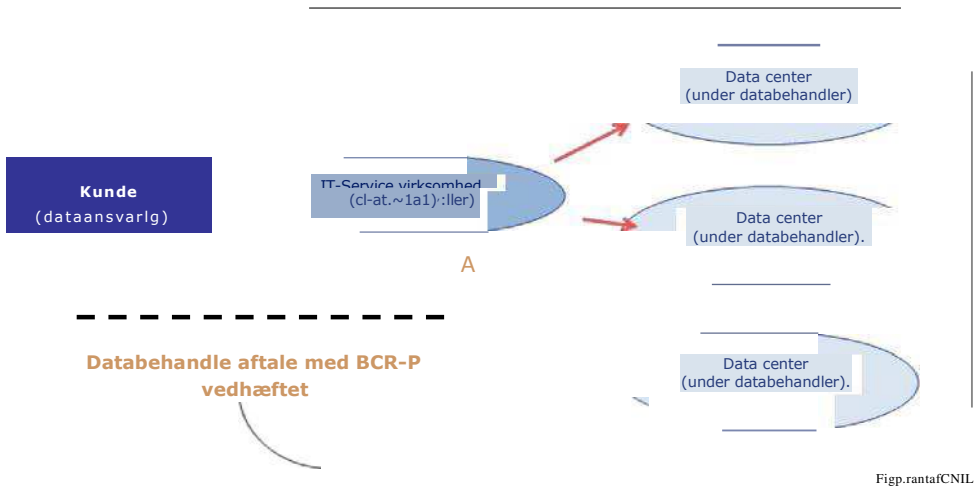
Data center
(under databehandler)

Kunde
(dataansvarlg)

IT-Service virksomhed
(cl-at.~1a1):ller)

Data center
(under databehandler).

A

Databehandle aftale med BCR-P vedhæftet

Data center
(under databehandler).

Figp.rantafCNIL